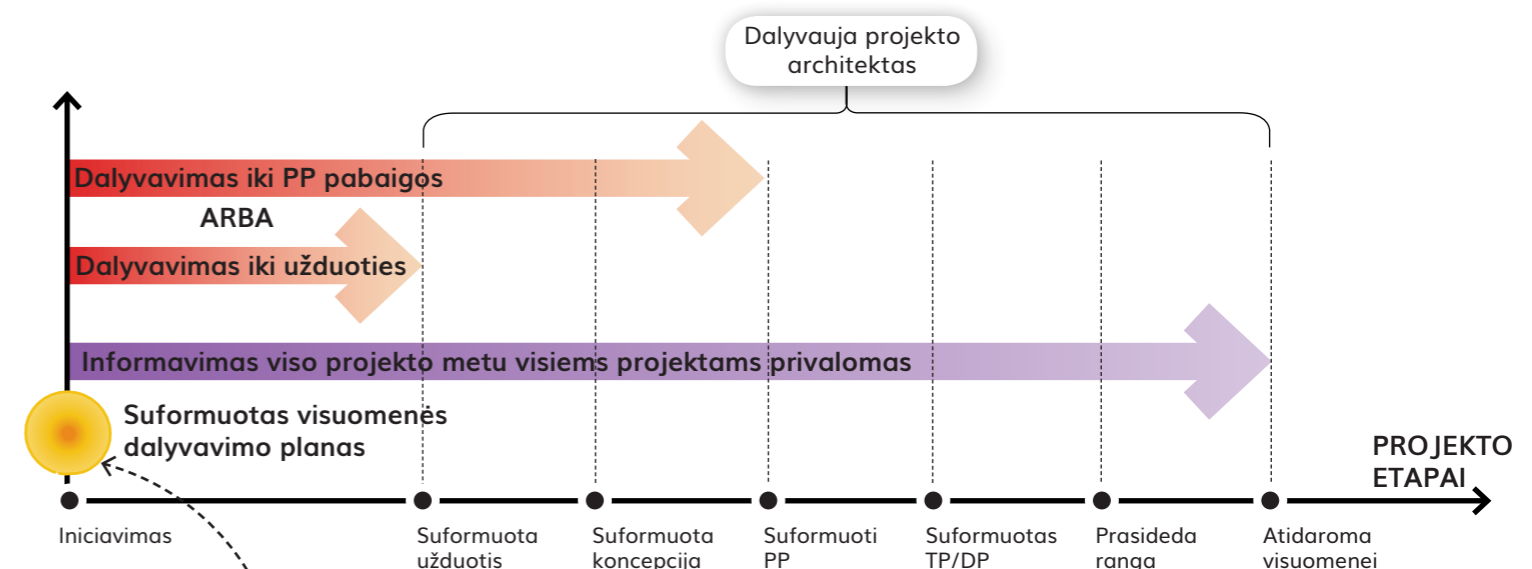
Dalyvauja projekto architektas

Dalyvavimas iki PP pabaigos

ARBA

Dalyvavimas iki užduoties

Informavimas viso projekto metu visiems projektams privalomas

Suformuotas visuomenės dalyvavimo planas

PROJEKTO ETAPAI

Iniciavimas

Suformuota užduotis

Suformuota koncepcija

Suformuoti PP

Suformuotas TP/DP

Prasideda ranga

Atidaroma visuomenei